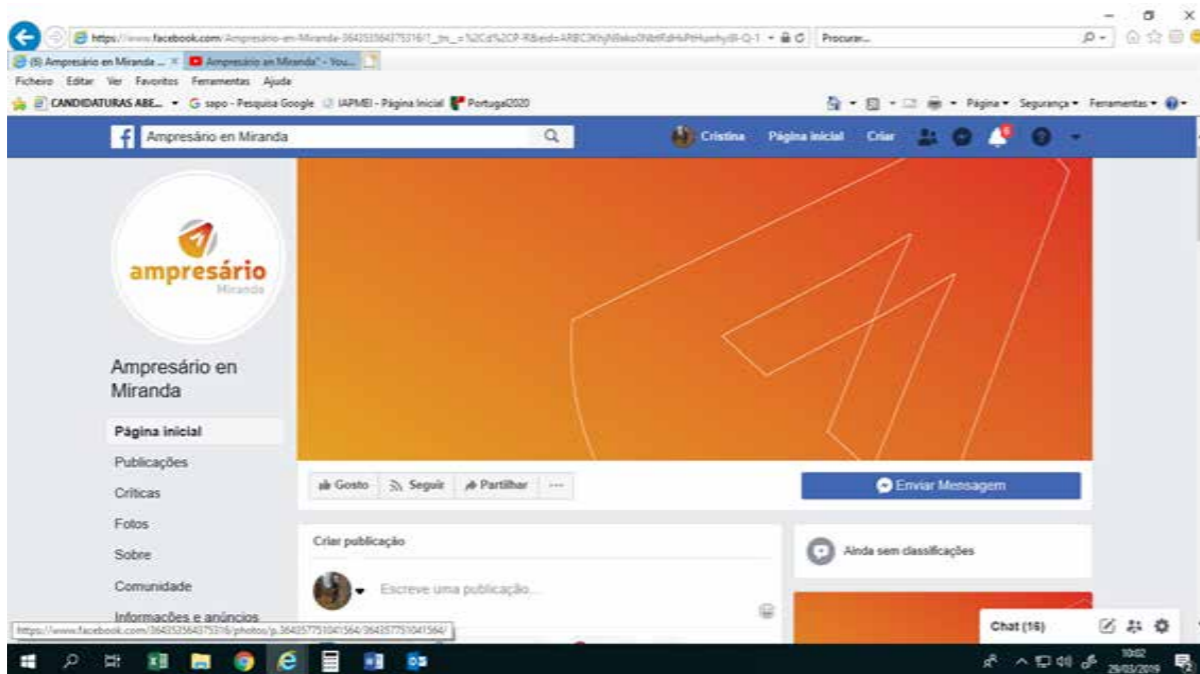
https://www.facebook.com/Ampresário-en-Miranda-364353564375316/?_tn_=%2Cd%2CP-R&eid=ARBC3KhjN8ako0NbfEdHvPtHuehydl-Q-1 Procurar...

(6) Ampresário en Miranda ... × Ampresário en Miranda" - You...

Ficheiro Editar Ver Favoritos Ferramentas Ajuda

CANDIDATURAS ABE... sapo - Pesquisa Google IAPMEI - Página Inicial Portugal2020

Página Segurança Ferramentas

Ampresário en Miranda

Cristina Página inicial Criar

ampresário Miranda

Ampresário en Miranda

Página inicial

Publicações

Críticas

Fotos

Sobre

Comunidade

Informações e anúncios

Gosto Seguir Partilhar ···

Enviar Mensagem

Criar publicação

Escreve uma publicação...

Ainda sem classificações

Chat (16)

https://www.facebook.com/364353564375316/photos/p.364357751041564/364357751041564/

10:02 29/03/2019